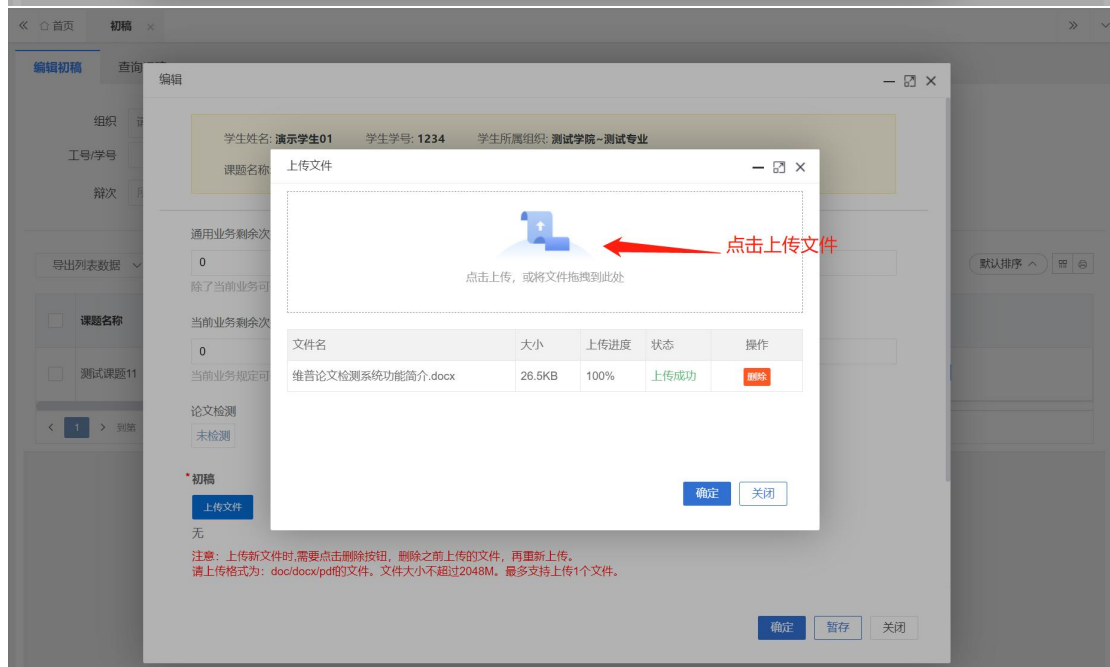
« 首页 初稿 ×

»

编辑初稿 查询

编辑

组织

工号/学号

辩次

学生姓名: 演示学生01 学生学号: 1234 学生所属组织: 测试学院~测试专业

课题名称

通用业务剩余次

0

除了当前业务可

当前业务剩余次

0

当前业务规定可

论文检测

未检测

导出列表数据

默认排序

| | 课题名称 |
|---|---|
| | 测试课题11 |

< 1 > 到第

上传文件

点击上传，或将文件拖拽到此处

点击上传文件

| 文件名 | 大小 | 上传进度 | 状态 | 操作 |
|---|---|---|---|---|
| 维普论文检测系统功能简介.docx | 26.5KB | 100% | 上传成功 | 删除 |

确定 关闭

*初稿

上传文件

无

注意：上传新文件时,需要点击删除按钮，删除之前上传的文件，再重新上传。
请上传格式为：doc/docx/pdf的文件。文件大小不超过2048M。最多支持上传1个文件。

确定 暂存 关闭